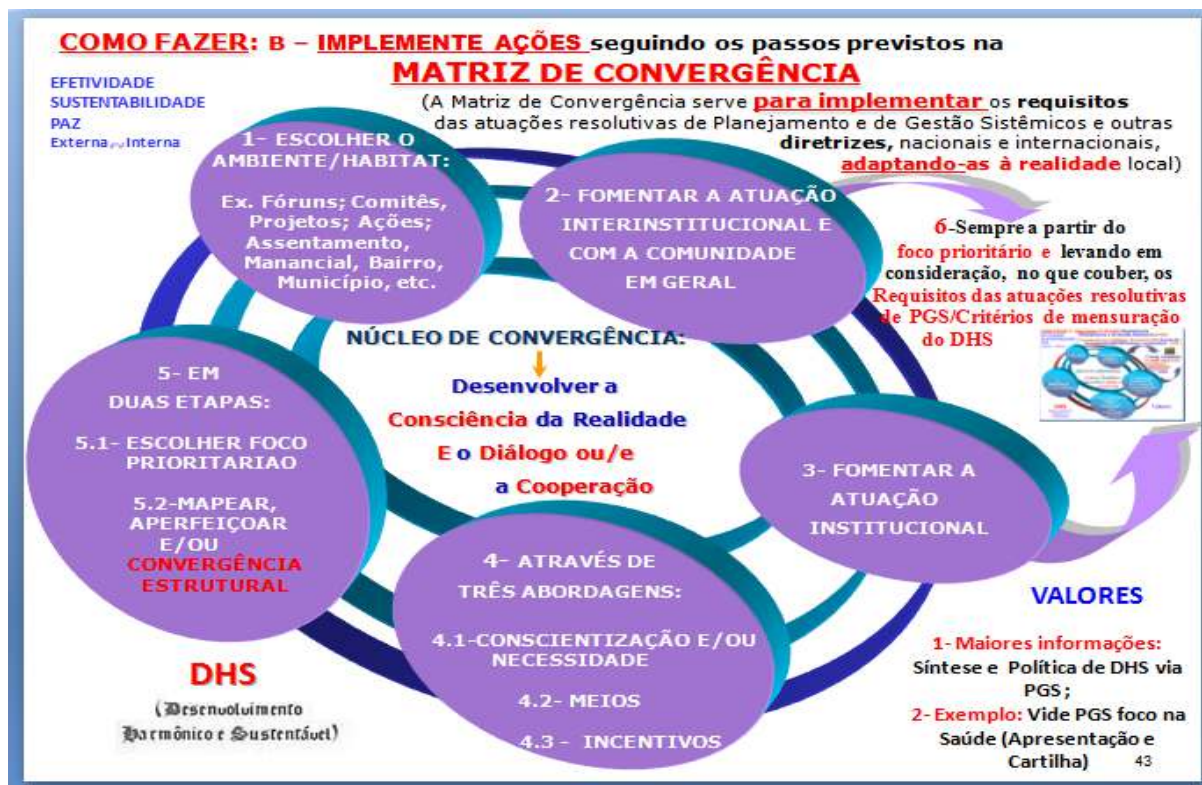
COMO FAZER: B – IMPLEMENTE AÇÕES seguindo os passos previstos na MATRIZ DE CONVERGÊNCIA

EFETIVIDADE
SUSTENTABILIDADE
PAZ
Externa ₑ/ᵤ Interna

(A Matriz de Convergência serve para implementar os requisitos das atuações resolutivas de Planejamento e de Gestão Sistêmicos e outras diretrizes, nacionais e internacionais, adaptando-as à realidade local)

1- ESCOLHER O AMBIENTE/HABITAT:

Ex. Fóruns; Comitês, Projetos; Ações; Assentamento, Manancial, Bairro, Município, etc.

2- FOMENTAR A ATUAÇÃO INTERINSTITUCIONAL E COM A COMUNIDADE EM GERAL

6-Sempre a partir do foco prioritário e levando em consideração, no que couber, os Requisitos das atuações resolutivas de PGS/Critérios de mensuração do DHS

NÚCLEO DE CONVERGÊNCIA:

Desenvolver a Consciência da Realidade E o Diálogo ou/e a Cooperação

5- EM DUAS ETAPAS:

5.1- ESCOLHER FOCO PRIORITARIAO

5.2-MAPEAR, APERFEIÇOAR E/OU CONVERGÊNCIA ESTRUTURAL

3- FOMENTAR A ATUAÇÃO INSTITUCIONAL

4- ATRAVÉS DE TRÊS ABORDAGENS:

4.1-CONSCIENTIZAÇÃO E/OU NECESSIDADE

4.2- MEIOS

4.3 - INCENTIVOS

VALORES

DHS

(Desenvolvimento Harmônico e Sustentável)

1- Maiores informações: Síntese e Política de DHS via PGS;

2- Exemplo: Vide PGS foco na Saúde (Apresentação e Cartilha)

43